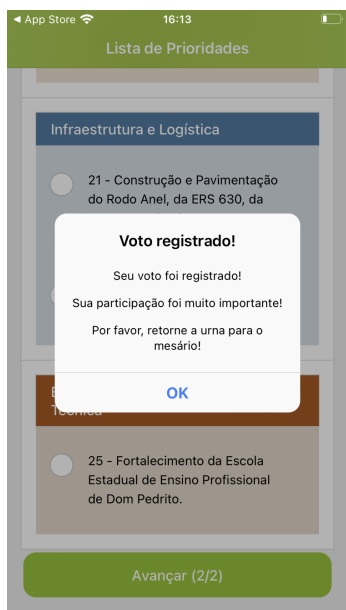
◀ App Store 16:13

Lista de Prioridades

Infraestrutura e Logística

21 - Construção e Pavimentação do Rodo Anel, da ERS 630, da

Voto registrado!

Seu voto foi registrado!

Sua participação foi muito importante!

Por favor, retorne a urna para o mesário!

OK

E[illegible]
Técnica

25 - Fortalecimento da Escola Estadual de Ensino Profissional de Dom Pedrito.

Avançar (2/2)